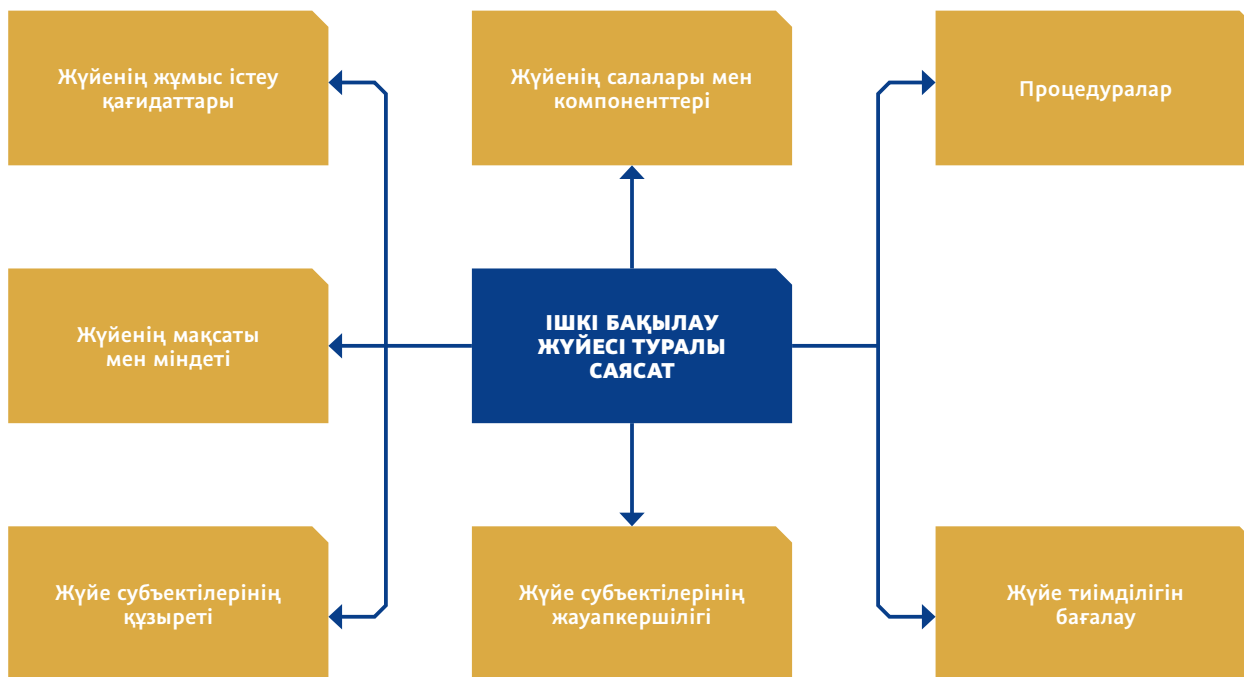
Жүйенің жұмыс істеу қағидаттары

Жүйенің салалары мен компоненттері

Процедуралар

Жүйенің мақсаты мен міндеті

ІШКІ БАҚЫЛАУ ЖҮЙЕСІ ТУРАЛЫ САЯСАТ

Жүйе субъектілерінің құзыреті

Жүйе субъектілерінің жауапкершілігі

Жүйе тиімділігін бағалау